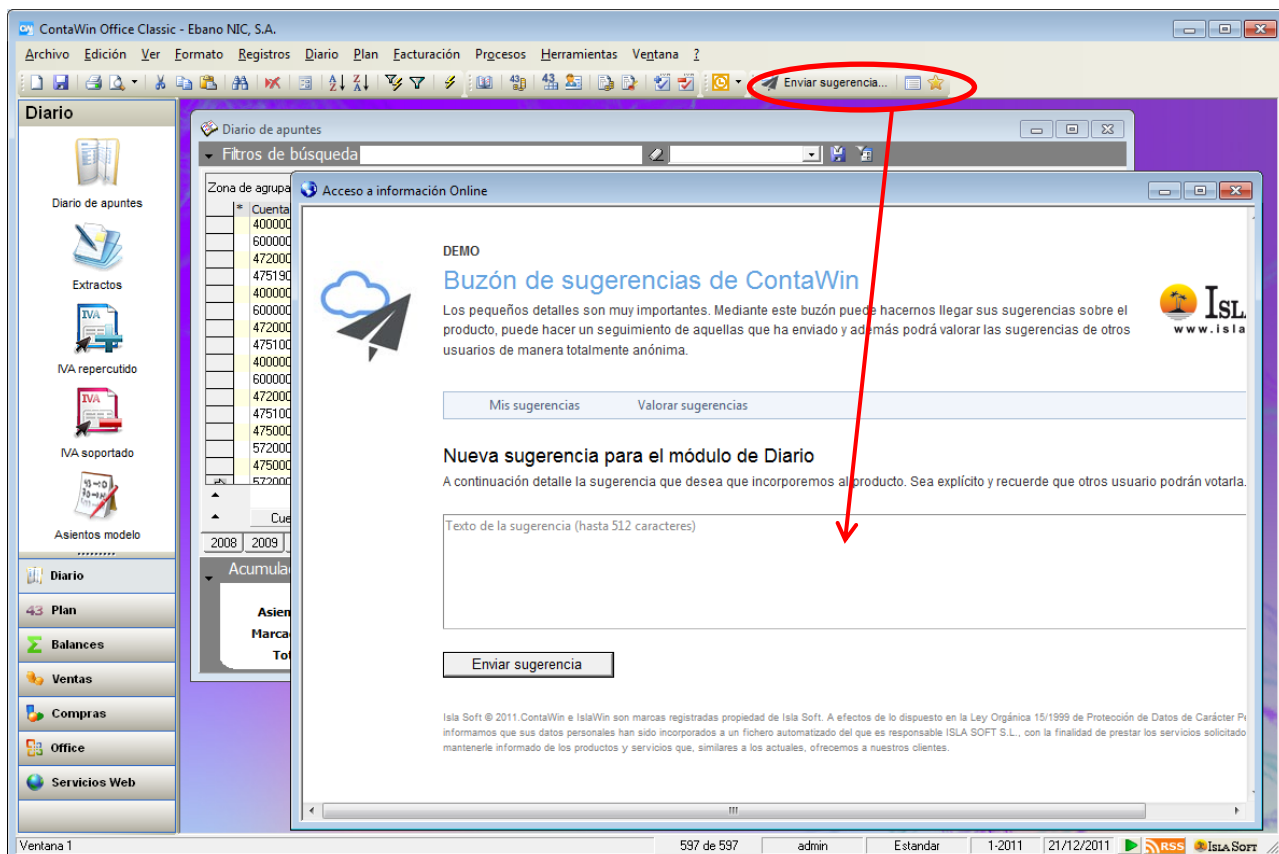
ContaWin Office Classic - Ebano NIC, S.A.

Archivo Edición Ver Formato Registros Diario Plan Facturación Procesos Herramientas Ventana ?

Enviar sugerencia...

Diario

Diario de apuntes

Extractos

IVA repercutido

IVA soportado

Asientos modelo

Diario
Plan
Balances
Ventas
Compras
Office
Servicios Web

Diario de apuntes

Filtros de búsqueda

Zona de agrupa

Cuenta
400000
600000
472000
475190
400000
600000
472000
475100
400000
600000
472000
475100
475000
572000
475000
572000

Cue

2008 2009

Acumula

Asien
Marca
Tot

Acceso a información Online

DEMO

Buzón de sugerencias de ContaWin

Los pequeños detalles son muy importantes. Mediante este buzón puede hacernos llegar sus sugerencias sobre el producto, puede hacer un seguimiento de aquellas que ha enviado y además podrá valorar las sugerencias de otros usuarios de manera totalmente anónima.

ISL
www.isla

Mis sugerencias Valorar sugerencias

Nueva sugerencia para el módulo de Diario

A continuación detalle la sugerencia que desea que incorporemos al producto. Sea explícito y recuerde que otros usuario podrán votarla.

Texto de la sugerencia (hasta 512 caracteres)

Enviar sugerencia

Isla Soft © 2011.ContaWin e IslaWin son marcas registradas propiedad de Isla Soft. A efectos de lo dispuesto en la Ley Orgánica 15/1999 de Protección de Datos de Carácter Pe informamos que sus datos personales han sido incorporados a un fichero automatizado del que es responsable ISLA SOFT S.L., con la finalidad de prestar los servicios solicitado mantenerle informado de los productos y servicios que, similares a los actuales, ofrecemos a nuestros clientes.

Ventana 1 | 597 de 597 | admin | Estandar | 1-2011 | 21/12/2011 | RSS | ISLA SOFT